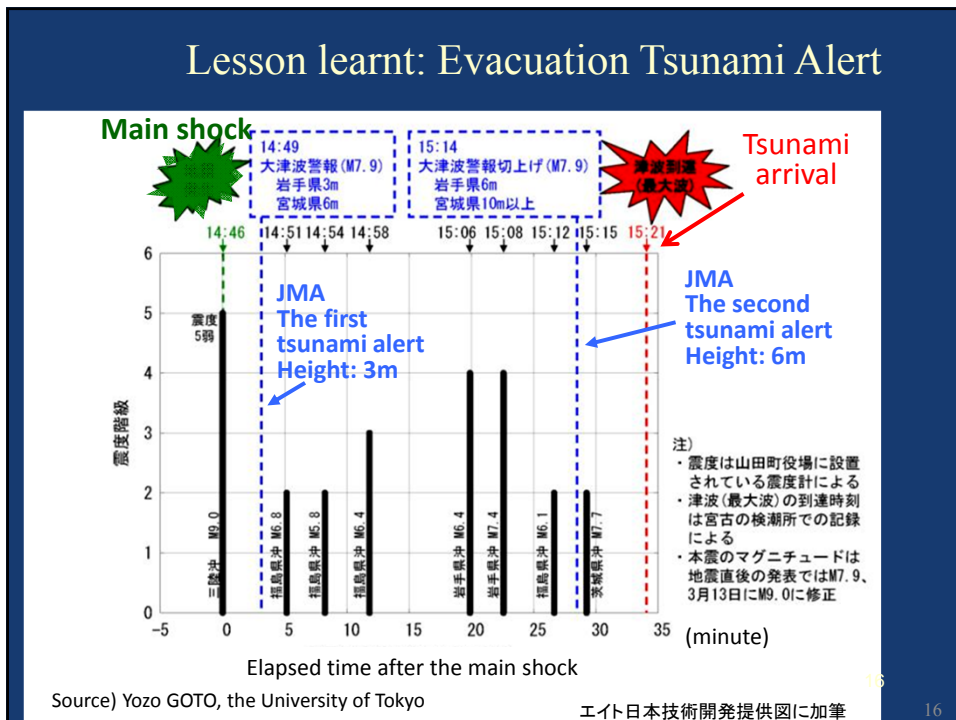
Lesson learnt: Evacuation Tsunami Alert

Main shock

14:49
大津波警報(M7.9)
岩手県3m
宮城県6m

15:14
大津波警報切上げ(M7.9)
岩手県6m
宮城県10m以上

津波到達(最大波)

Tsunami arrival

14:46 14:51 14:54 14:58 15:06 15:08 15:12 15:15 15:21

JMA
The first tsunami alert
Height: 3m

JMA
The second tsunami alert
Height: 6m

震度5弱

震度階級

三陸沖 M9.0
福島県沖 M6.8
福島県沖 M5.8
福島県沖 M6.4
岩手県沖 M6.4
岩手県沖 M7.4
福島県沖 M6.1
茨城県沖 M7.7

注)
・震度は山田町役場に設置されている震度計による
・津波(最大波)の到達時刻は宮古の検潮所での記録による
・本震のマグニチュードは地震直後の発表ではM7.9、3月13日にM9.0に修正

6 5 4 3 2 1 0
−5 0 5 10 15 20 25 30 35 (minute)

Elapsed time after the main shock

Source) Yozo GOTO, the University of Tokyo

エイト日本技術開発提供図に加筆

16